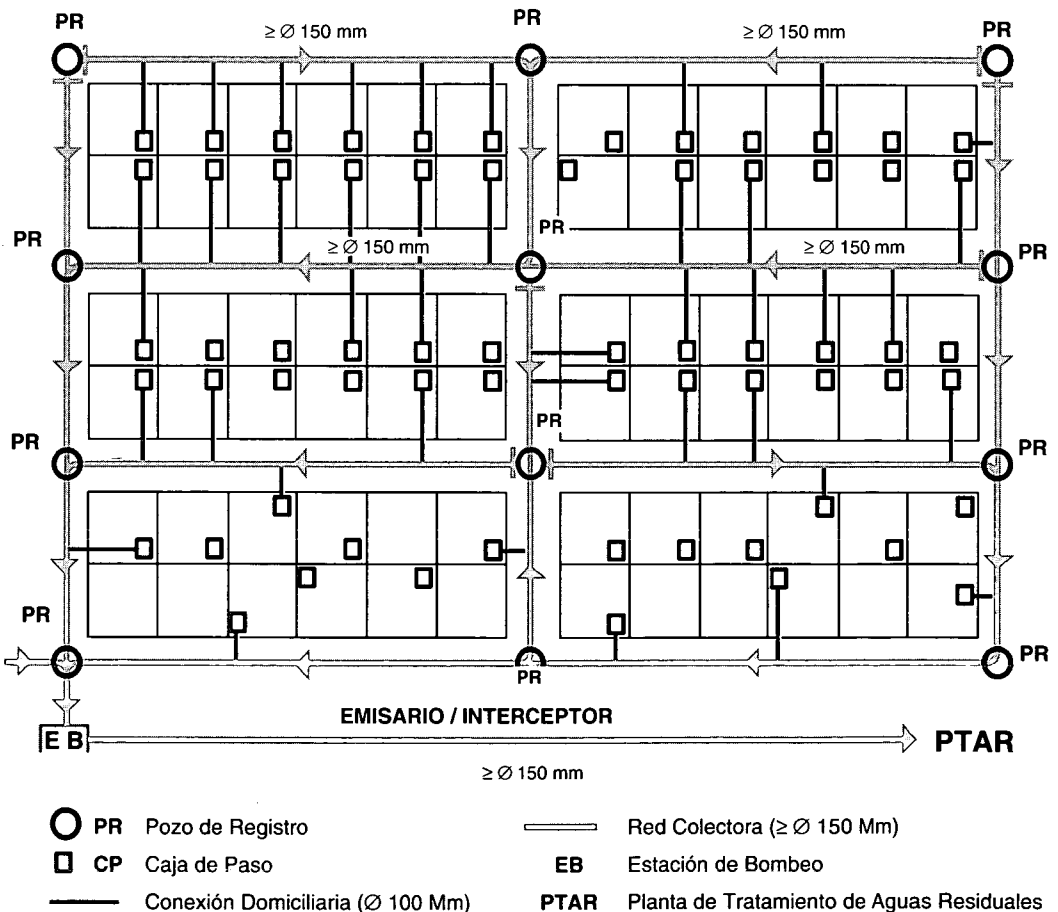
PR

$\geq \varnothing$ 150 mm

PR

$\geq \varnothing$ 150 mm

PR

PR

PR

$\geq \varnothing$ 150 mm

$\geq \varnothing$ 150 mm

PR

PR

PR

PR

PR

PR

PR

PR

EMISARIO / INTERCEPTOR

E B

PTAR

$\geq \varnothing$ 150 mm

PR Pozo de Registro

CP Caja de Paso

Conexión Domiciliaria ($\varnothing$ 100 Mm)

Red Colectora ($\geq \varnothing$ 150 Mm)

EB Estación de Bombeo

PTAR Planta de Tratamiento de Aguas Residuales